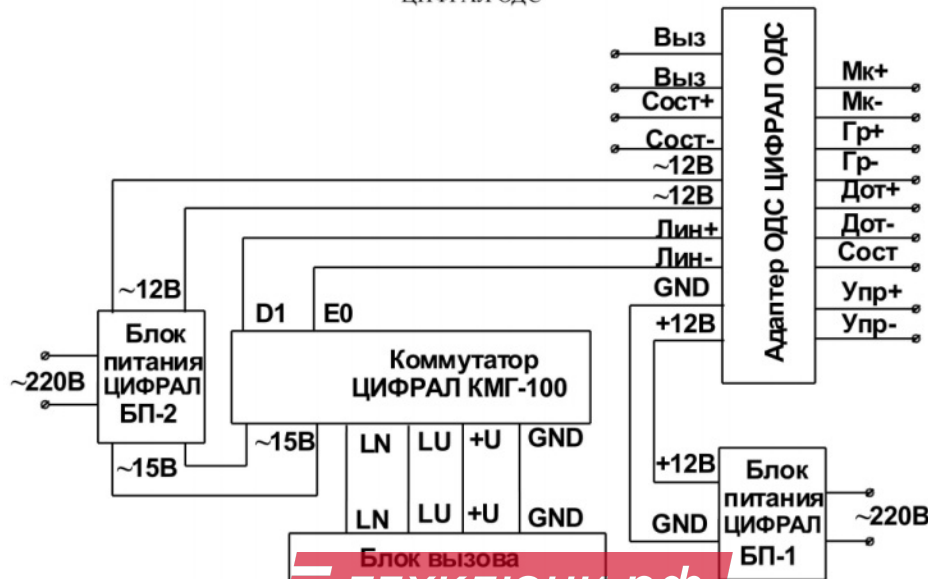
ЦИФРАЛ ОДС

Выз
Выз
Сост+
Сост-
~12В
~12В
Лин+
Лин-
GND
+12В

Адаптер ОДС ЦИФРАЛ ОДС

Мк+
Мк-
Гр+
Гр-
Дот+
Дот-
Сост
Упр+
Упр-

~12В
Блок питания ЦИФРАЛ БП-2
~220В
~15В

D1
E0
Коммутатор ЦИФРАЛ КМГ-100
~15В
LN
LU
+U
GND

LN
LU
+U
GND
Блок вызова

+12В
GND
Блок питания ЦИФРАЛ БП-1
~220В

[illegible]